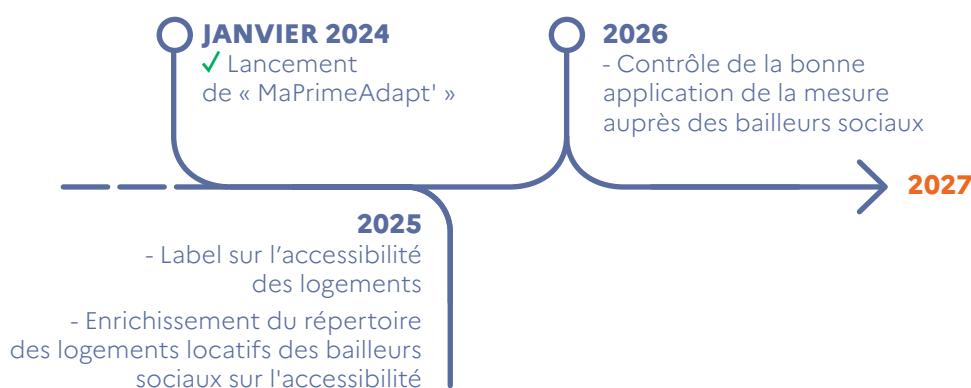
JANVIER 2024
✓ Lancement de « MaPrimeAdapt' »

2026
- Contrôle de la bonne application de la mesure auprès des bailleurs sociaux

2027

2025
- Label sur l'accessibilité des logements
- Enrichissement du répertoire des logements locatifs des bailleurs sociaux sur l'accessibilité